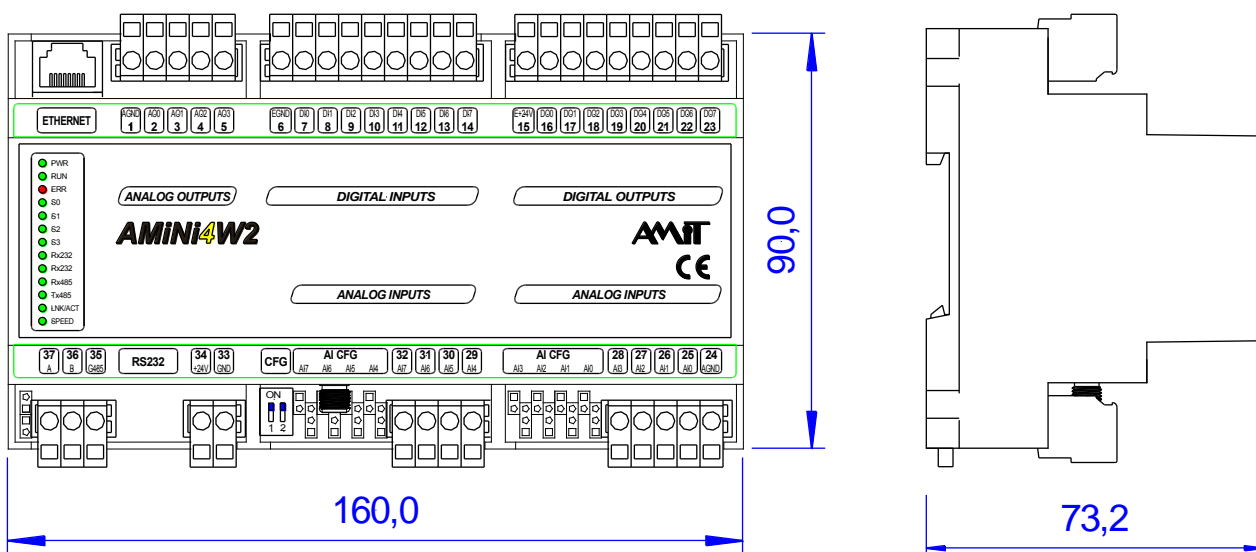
ETHERNET AGND 1 AO0 2 AO1 3 AO2 4 AO3 5 EGND 6 DI0 7 DI1 8 DI2 9 DI3 10 DI4 11 DI5 12 DI6 13 DI7 14 E+24V 15 DO0 16 DO1 17 DO2 18 DO3 19 DO4 20 DO5 21 DO6 22 DO7 23

PWR
RUN
ERR
S0
S1
S2
S3
Rx232
Tx232
Rx485
Tx485
LNK/ACT
SPEED

ANALOG OUTPUTS
DIGITAL INPUTS
DIGITAL OUTPUTS

AMiNi4W2

AMiT
CE

ANALOG INPUTS
ANALOG INPUTS

37 A 36 B 35 G485 RS232 34 +24V 33 GND CFG AI CFG AI7 AI6 AI5 AI4 32 AI7 31 AI6 30 AI5 29 AI4 AI CFG AI3 AI2 AI1 AI0 28 AI3 27 AI2 26 AI1 25 AI0 24 AGND

ON
1 2

90,0

160,0

73,2